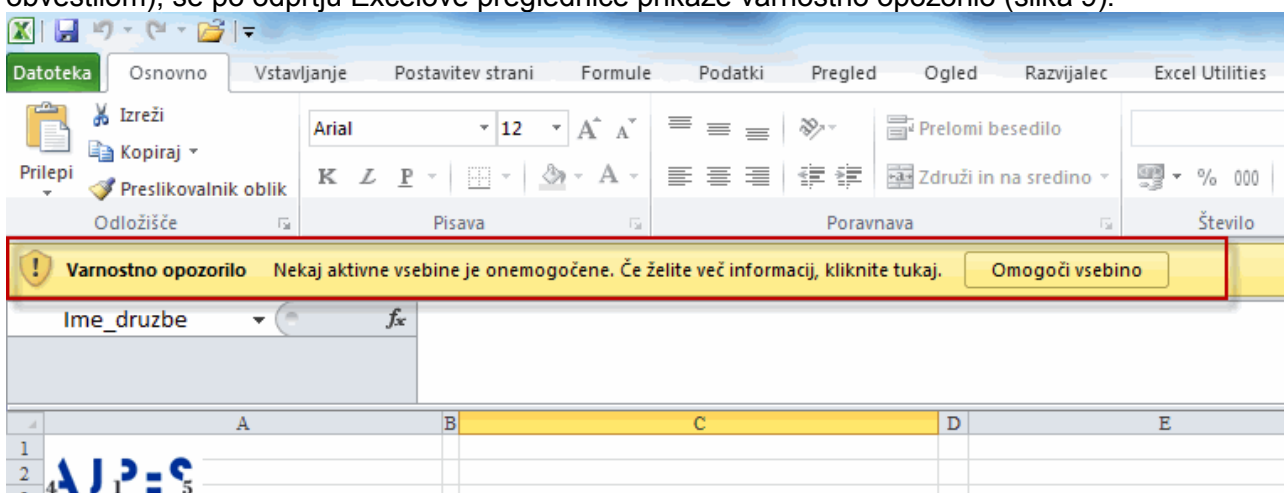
obvestilom), se po odprtju Excelove preglednice prikaže varnostno opozorilo (slika 9).

Datoteka Osnovno Vstavljanje Postavitev strani Formule Podatki Pregled Ogled Razvijalec Excel Utilities

Izreži
Kopiraj
Prilepi
Preslikovalnik oblik
Odložišče

Arial 12
K L P
Pisava

Prelomi besedilo
Združi in na sredino
Poravnava

% 000
Število

Varnostno opozorilo Nekaj aktivne vsebine je onemogočene. Če želite več informacij, kliknite tukaj. Omogoči vsebino

Ime_druzbe
$f_x$

| | A | B | C | D | E |
|---|---|---|---|---|---|
| 1 | | | | | |
| 2 | | | | | |